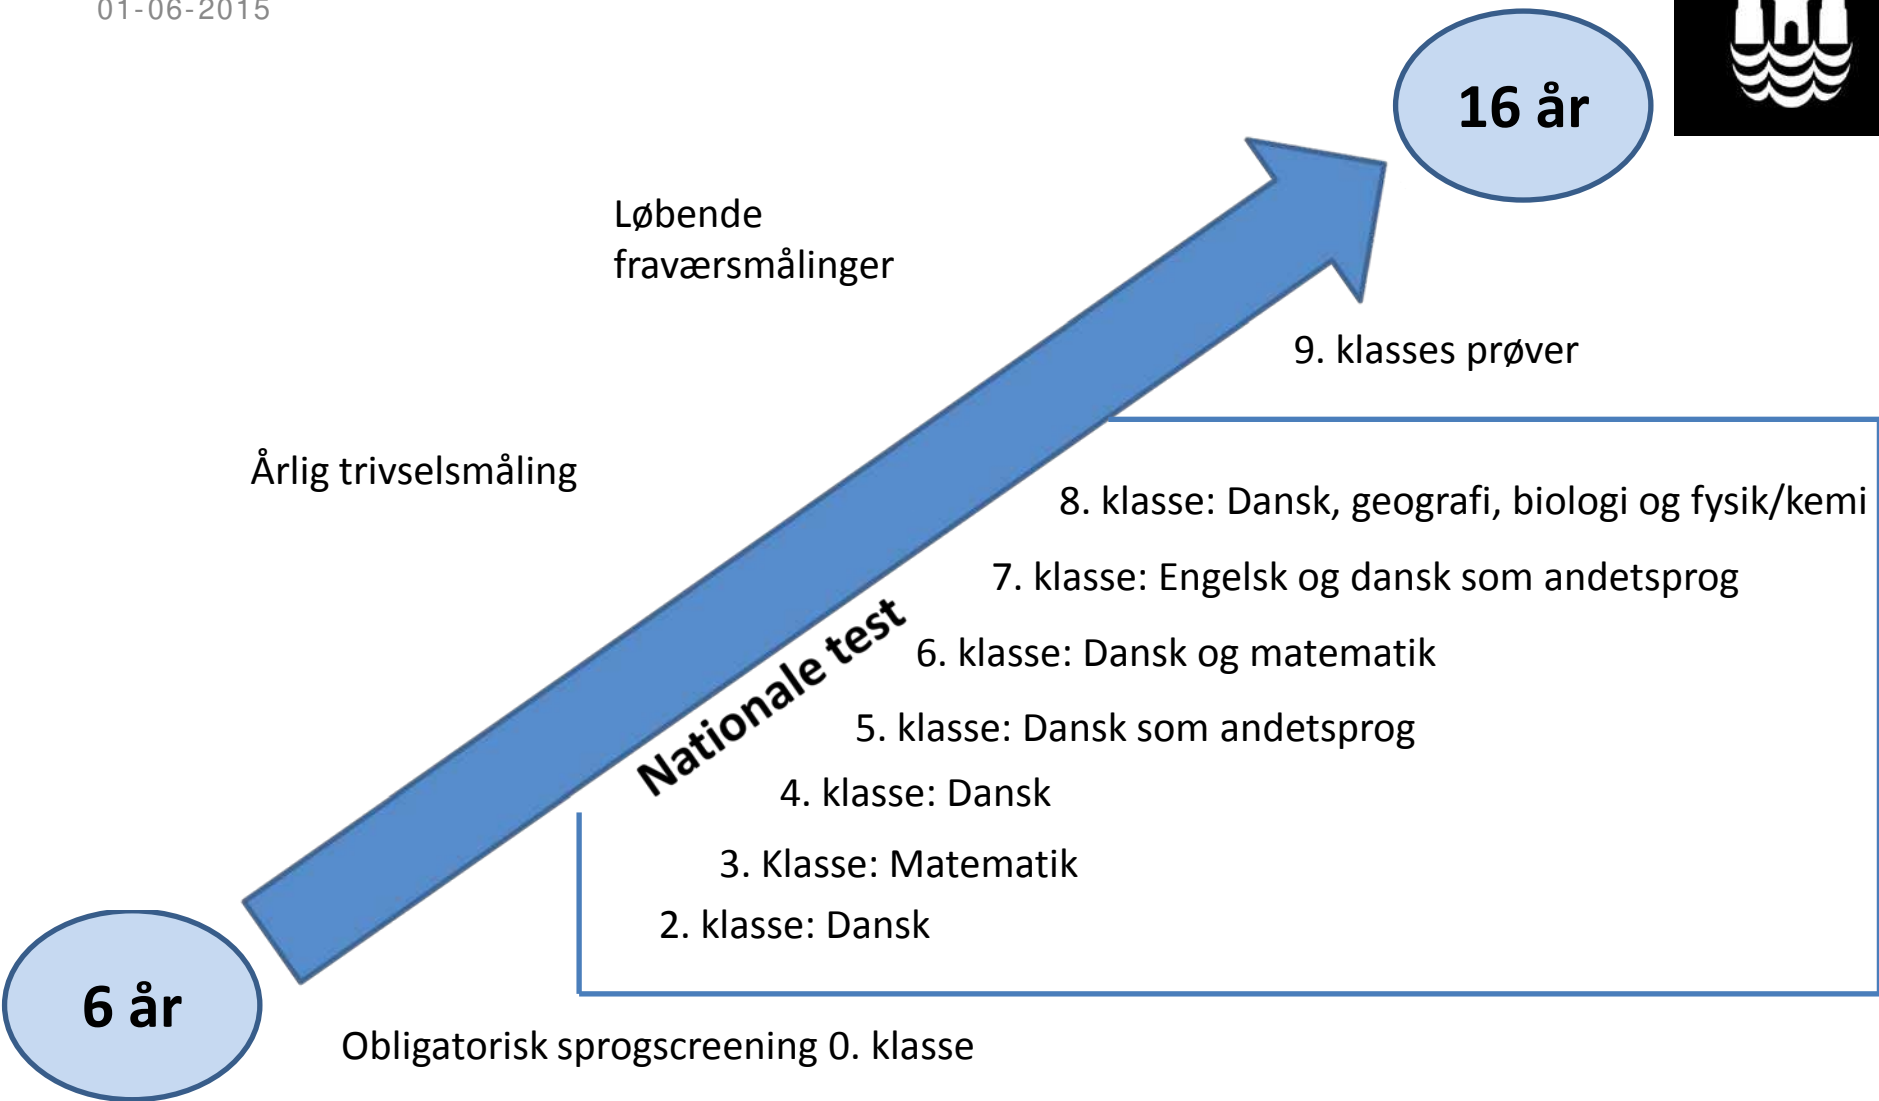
01-06-2015

16 år

Løbende fraværsmålinger

9. klasses prøver

Årlig trivselsmåling

8. klasse: Dansk, geografi, biologi og fysik/kemi

7. klasse: Engelsk og dansk som andetsprog

Nationale test

6. klasse: Dansk og matematik

5. klasse: Dansk som andetsprog

4. klasse: Dansk

3. Klasse: Matematik

2. klasse: Dansk

6 år

Obligatorisk sprogscreening 0. klasse